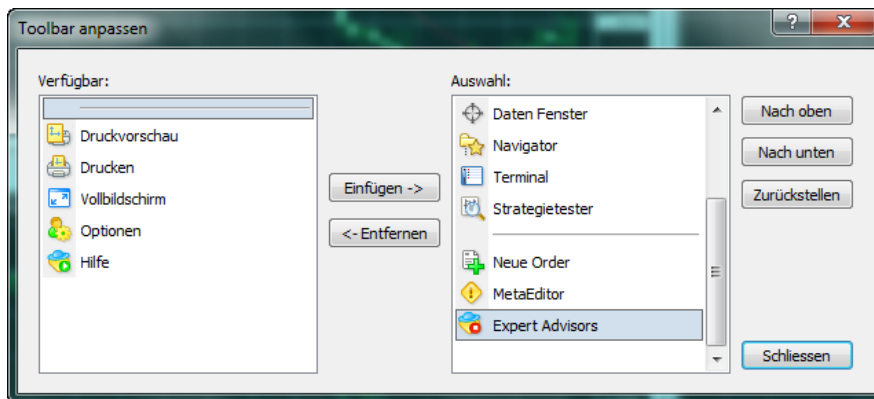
Toolbar anpassen

?

X

Verfügbar:

Druckvorschau

Drucken

Vollbildschirm

Optionen

Hilfe

Einfügen ->

<- Entfernen

Auswahl:

Daten Fenster

Navigator

Terminal

Strategietester

Neue Order

MetaEditor

Expert Advisors

Nach oben

Nach unten

Zurückstellen

Schliessen